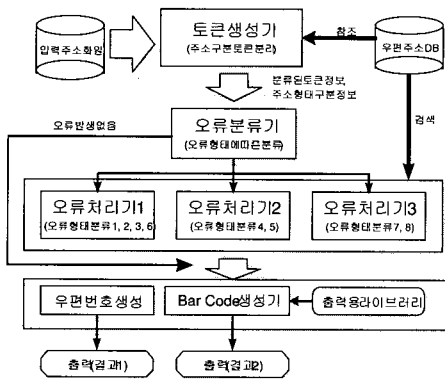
입력주소화일

토큰생성기
(주소구분토큰분리)

참조

우편주소DB

분류된토큰정보
주소형태구분정보

오류발생없음

오류분류기
(오류형태에따른분류)

검색

오류처리기1
(오류형태분류 1, 2, 3, 6)

오류처리기2
(오류형태분류 4, 5)

오류처리기3
(오류형태분류 7, 8)

우편번호생성

Bar Code생성기

출력용라이브러리

출력(결과1)

출력(결과2)